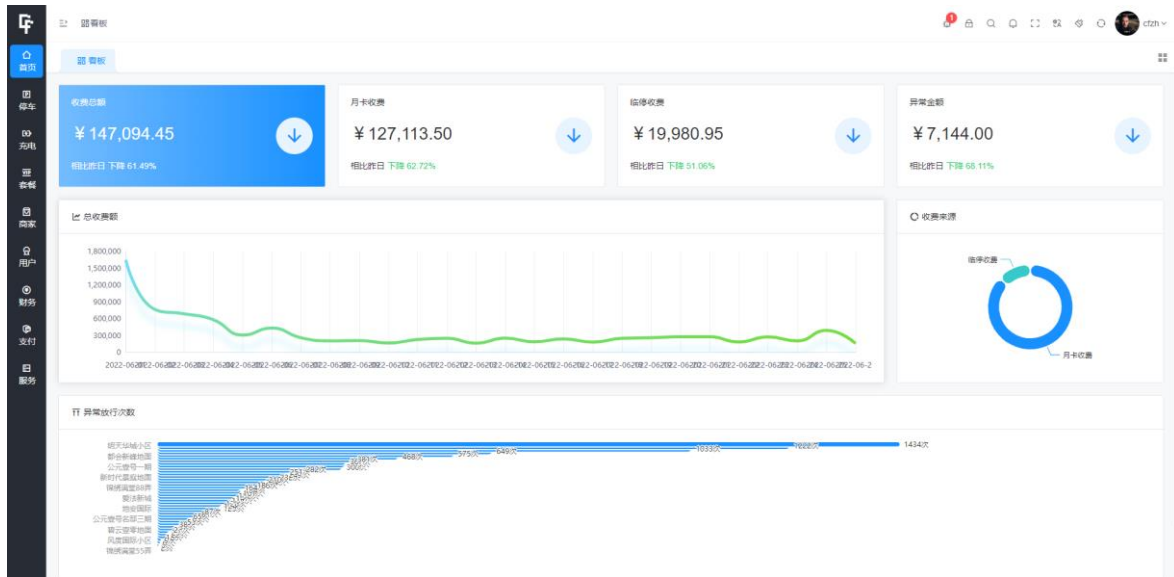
首页
停车
充电
套餐
商家
用户
财务
支付
服务

驾驶舱

cfzh

驾驶舱

收费总额
¥147,094.45
相比昨日 下降 61.49%

月卡收费
¥127,113.50
相比昨日 下降 62.72%

临停收费
¥19,980.95
相比昨日 下降 51.06%

异常金额
¥7,144.00
相比昨日 下降 68.11%

总收费额
1,800,000
1,500,000
1,200,000
900,000
600,000
300,000
0
2022-06-2022-06-2022-06-2022-06-2022-06-2022-06-2022-06-2022-06-2022-06-2022-06-2022-06-2022-06-2022-06-2022-06-2022-06-2022-06-2022-06-2022-06-2022-06-2022-06-2022-06-2022-06-2022-06-2022-06-2

收费来源
临停收费
月卡收费

异常放行次数
明天华城小区
都会新城地面
公元壹号一期
新时代庭院地面
锦绣満堂88弄
聚沙新城
地金国际
公元壹号谷部三期
碧云壹零地面
风度国际小区
锦绣満堂55弄
1434次
1222次
1033次
649次
375次
468次
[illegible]